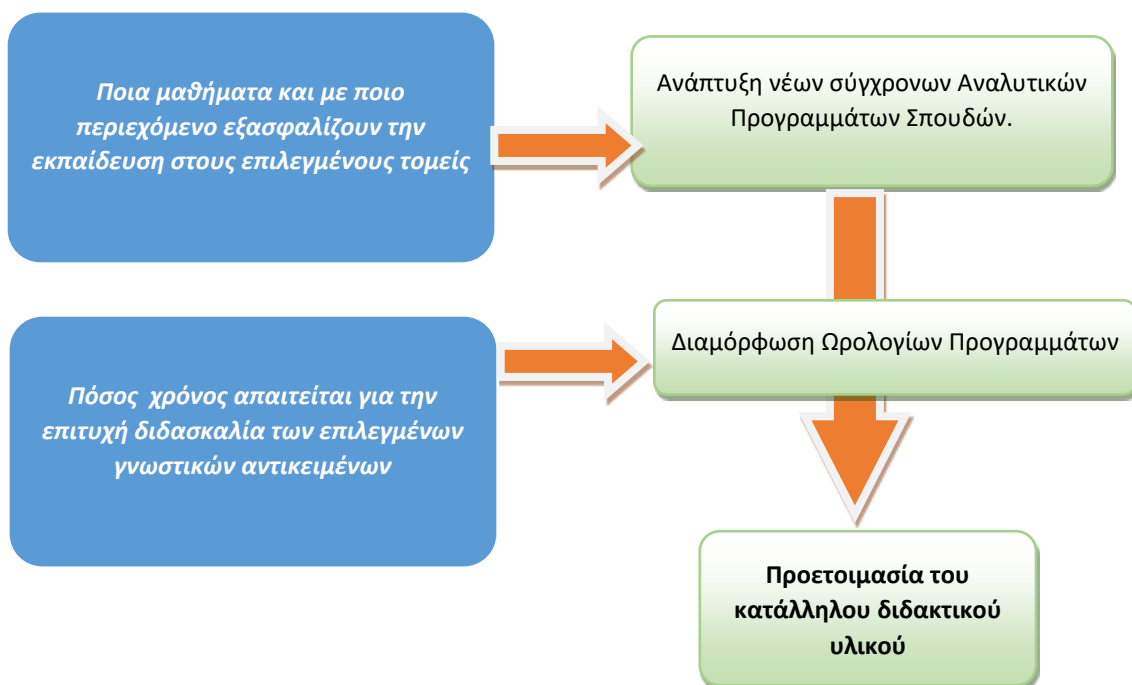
Ποια μαθήματα και με ποιο περιεχόμενο εξασφαλίζουν την εκπαίδευση στους επιλεγμένους τομείς

Ανάπτυξη νέων σύγχρονων Αναλυτικών Προγραμμάτων Σπουδών.

Πόσος χρόνος απαιτείται για την επιτυχή διδασκαλία των επιλεγμένων γνωστικών αντικειμένων

Διαμόρφωση Ωρολογίων Προγραμμάτων

Προετοιμασία του κατάλληλου διδακτικού υλικού